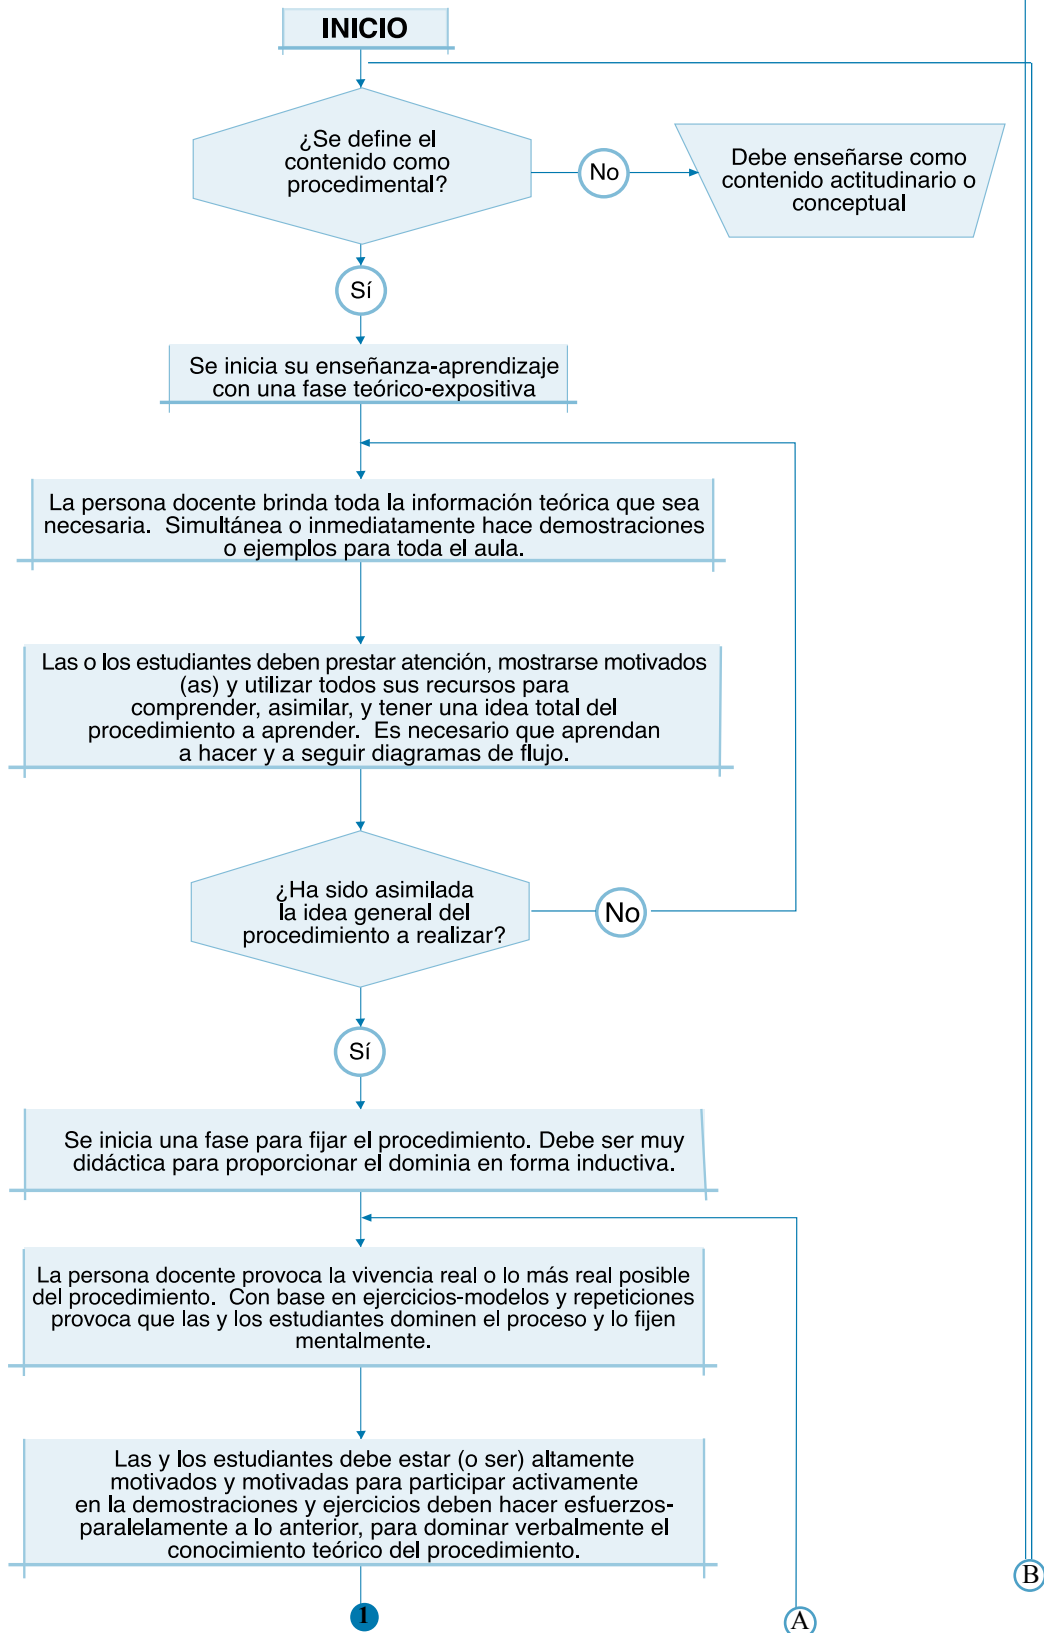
INICIO

¿Se define el contenido como procedimental?

No

Debe enseñarse como contenido actitudinario o conceptual

Sí

Se inicia su enseñanza-aprendizaje con una fase teórico-expositiva

La persona docente brinda toda la información teórica que sea necesaria. Simultánea o inmediatamente hace demostraciones o ejemplos para toda el aula.

Las o los estudiantes deben prestar atención, mostrarse motivados (as) y utilizar todos sus recursos para comprender, asimilar, y tener una idea total del procedimiento a aprender. Es necesario que aprendan a hacer y a seguir diagramas de flujo.

¿Ha sido asimilada la idea general del procedimiento a realizar?

No

Sí

Se inicia una fase para fijar el procedimiento. Debe ser muy didáctica para proporcionar el dominia en forma inductiva.

La persona docente provoca la vivencia real o lo más real posible del procedimiento. Con base en ejercicios-modelos y repeticiones provoca que las y los estudiantes dominen el proceso y lo fijen mentalmente.

Las y los estudiantes debe estar (o ser) altamente motivados y motivadas para participar activamente en la demostraciones y ejercicios deben hacer esfuerzos- paralelamente a lo anterior, para dominar verbalmente el conocimiento teórico del procedimiento.

1

A

B